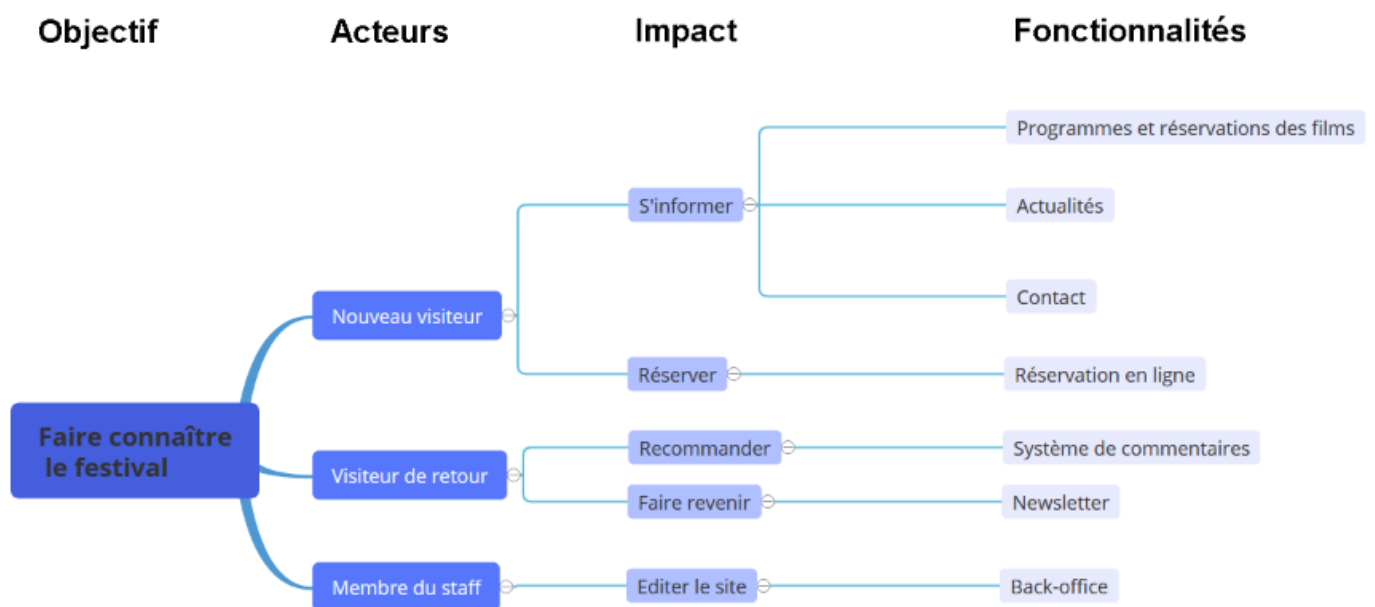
Objectif

Acteurs

Impact

Fonctionnalités

Programmes et réservations des films

S'informer

Actualités

Contact

Nouveau visiteur

Réserver

Réservation en ligne

Faire connaître le festival

Recommander

Système de commentaires

Visiteur de retour

Faire revenir

Newsletter

Membre du staff

Editer le site

Back-office